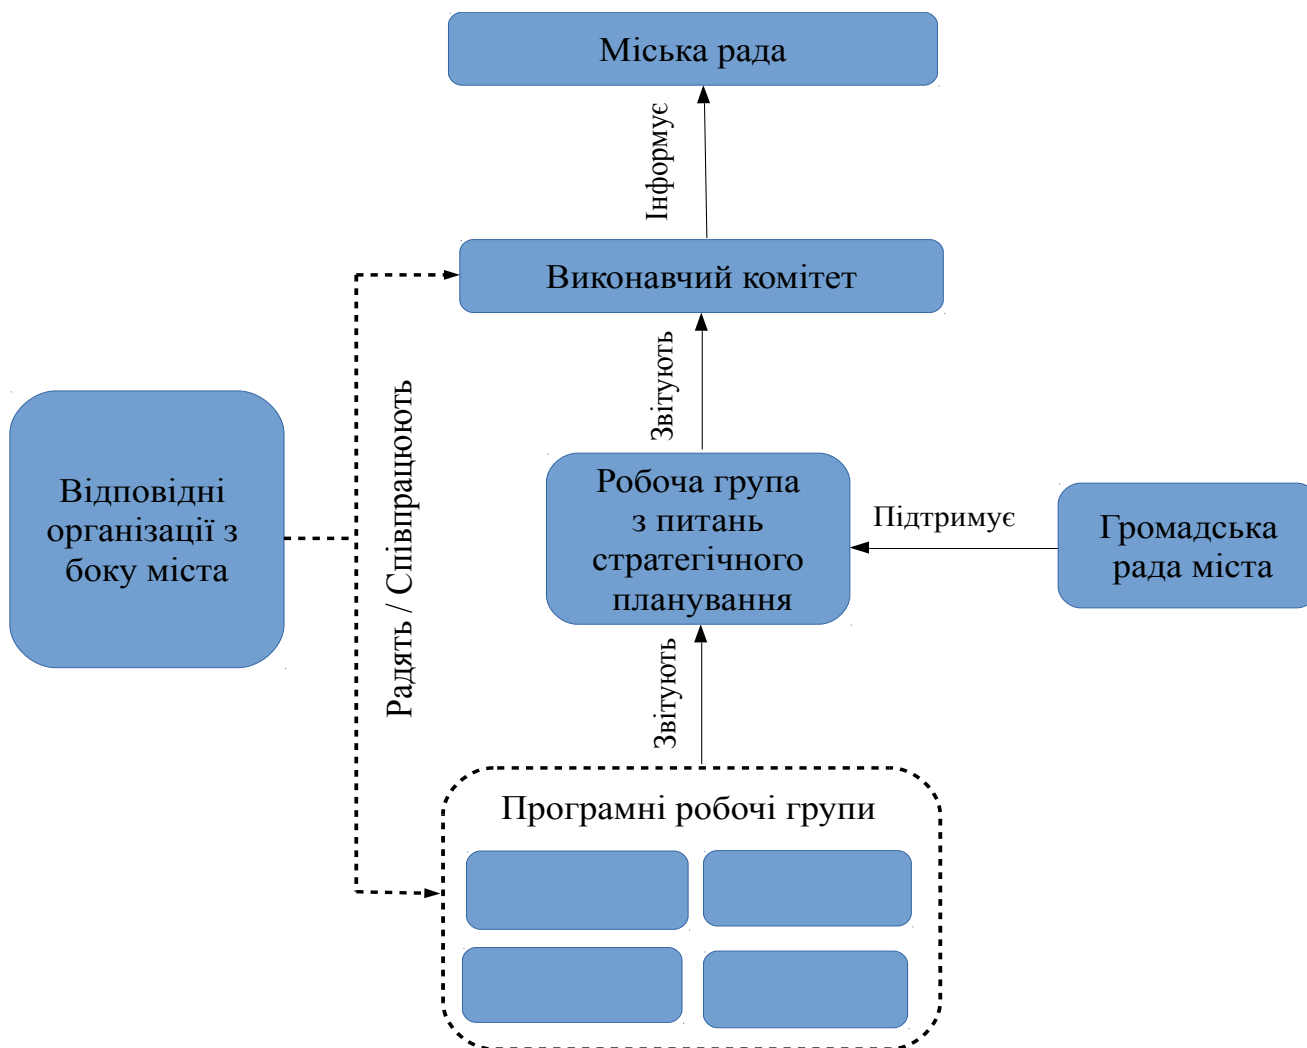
Міська рада

Інформує

Виконавчий комітет

Звітують

Відповідні організації з боку міста

Радять / Співпрацюють

Робоча група з питань стратегічного планування

Підтримує

Громадська рада міста

Звітують

Програмні робочі групи